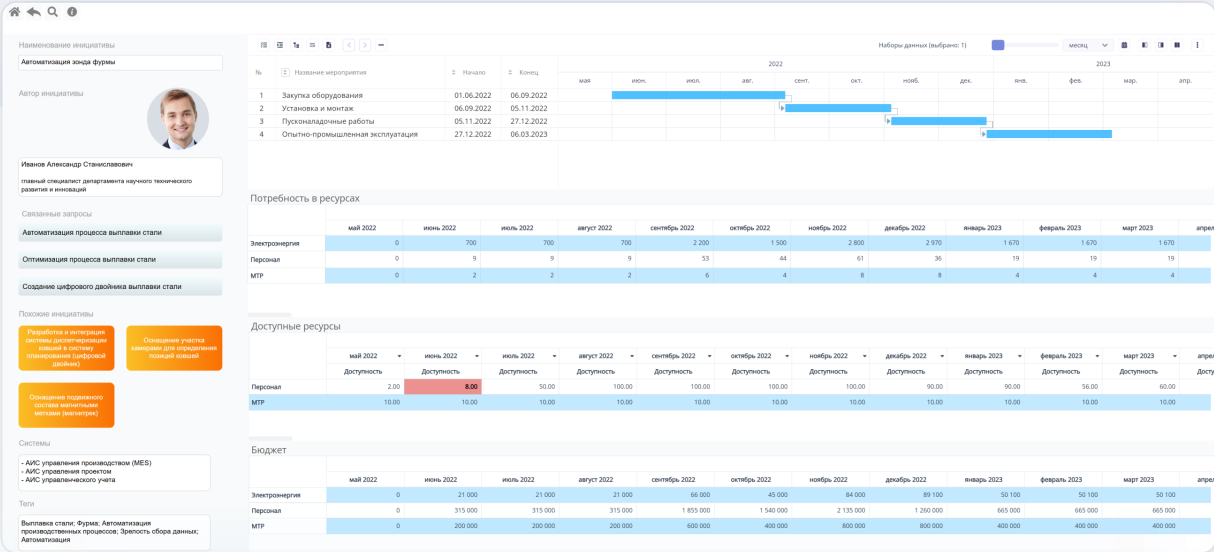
Наименование инициативы

Автоматизация зонда фурмы

Автор инициативы

Иванов Александр Станиславович

главный специалист департамента научного технического развития и инноваций

Связанные запросы

Автоматизация процесса выплавки стали

Оптимизация процесса выплавки стали

Создание цифрового двойника выплавки стали

Похожие инициативы

Разработка и интеграция системы диспетчеризации ковшей в систему планирования (цифровой двойник)

Оснащение участка камерами для определения позиций ковшей

Оснащение подвижного состава магнитными метками (магнитрек)

Системы

- АИС управления производством (MES)
- АИС управления проектом
- АИС управленческого учета

Теги

Выплавка стали; Фурма; Автоматизация производственных процессов; Зрелость сбора данных; Автоматизация

Наборы данных (выбрано: 1) месяц

| № | Название мероприятия | Начало | Конец |
|---|---|---|---|
| 1 | Закупка оборудования | 01.06.2022 | 06.09.2022 |
| 2 | Установка и монтаж | 06.09.2022 | 05.11.2022 |
| 3 | Пусконаладочные работы | 05.11.2022 | 27.12.2022 |
| 4 | Опытно-промышленная эксплуатация | 27.12.2022 | 06.03.2023 |

2022 2023
май июн. июл. авг. сент. окт. нояб. дек. янв. фев. мар. апр.

Потребность в ресурсах

| | май 2022 | июнь 2022 | июль 2022 | август 2022 | сентябрь 2022 | октябрь 2022 | ноябрь 2022 | декабрь 2022 | январь 2023 | февраль 2023 | март 2023 | апрел |
|---|---|---|---|---|---|---|---|---|---|---|---|---|
| Электроэнергия | 0 | 700 | 700 | 700 | 2 200 | 1 500 | 2 800 | 2 970 | 1 670 | 1 670 | 1 670 | |
| Персонал | 0 | 9 | 9 | 9 | 53 | 44 | 61 | 36 | 19 | 19 | 19 | |
| МТР | 0 | 2 | 2 | 2 | 6 | 4 | 8 | 8 | 4 | 4 | 4 | |

Доступные ресурсы

| | май 2022 | июнь 2022 | июль 2022 | август 2022 | сентябрь 2022 | октябрь 2022 | ноябрь 2022 | декабрь 2022 | январь 2023 | февраль 2023 | март 2023 | апрел |
|---|---|---|---|---|---|---|---|---|---|---|---|---|
| | Доступность | Доступность | Доступность | Доступность | Доступность | Доступность | Доступность | Доступность | Доступность | Доступность | Доступность | Досту |
| Персонал | 2.00 | 8.00 | 50.00 | 100.00 | 100.00 | 100.00 | 100.00 | 90.00 | 90.00 | 56.00 | 60.00 | |
| МТР | 10.00 | 10.00 | 10.00 | 10.00 | 10.00 | 10.00 | 10.00 | 10.00 | 10.00 | 10.00 | 10.00 | |

Бюджет

| | май 2022 | июнь 2022 | июль 2022 | август 2022 | сентябрь 2022 | октябрь 2022 | ноябрь 2022 | декабрь 2022 | январь 2023 | февраль 2023 | март 2023 | апрел |
|---|---|---|---|---|---|---|---|---|---|---|---|---|
| Электроэнергия | 0 | 21 000 | 21 000 | 21 000 | 66 000 | 45 000 | 84 000 | 89 100 | 50 100 | 50 100 | 50 100 | |
| Персонал | 0 | 315 000 | 315 000 | 315 000 | 1 855 000 | 1 540 000 | 2 135 000 | 1 260 000 | 665 000 | 665 000 | 665 000 | |
| МТР | 0 | 200 000 | 200 000 | 200 000 | 600 000 | 400 000 | 800 000 | 800 000 | 400 000 | 400 000 | 400 000 | |